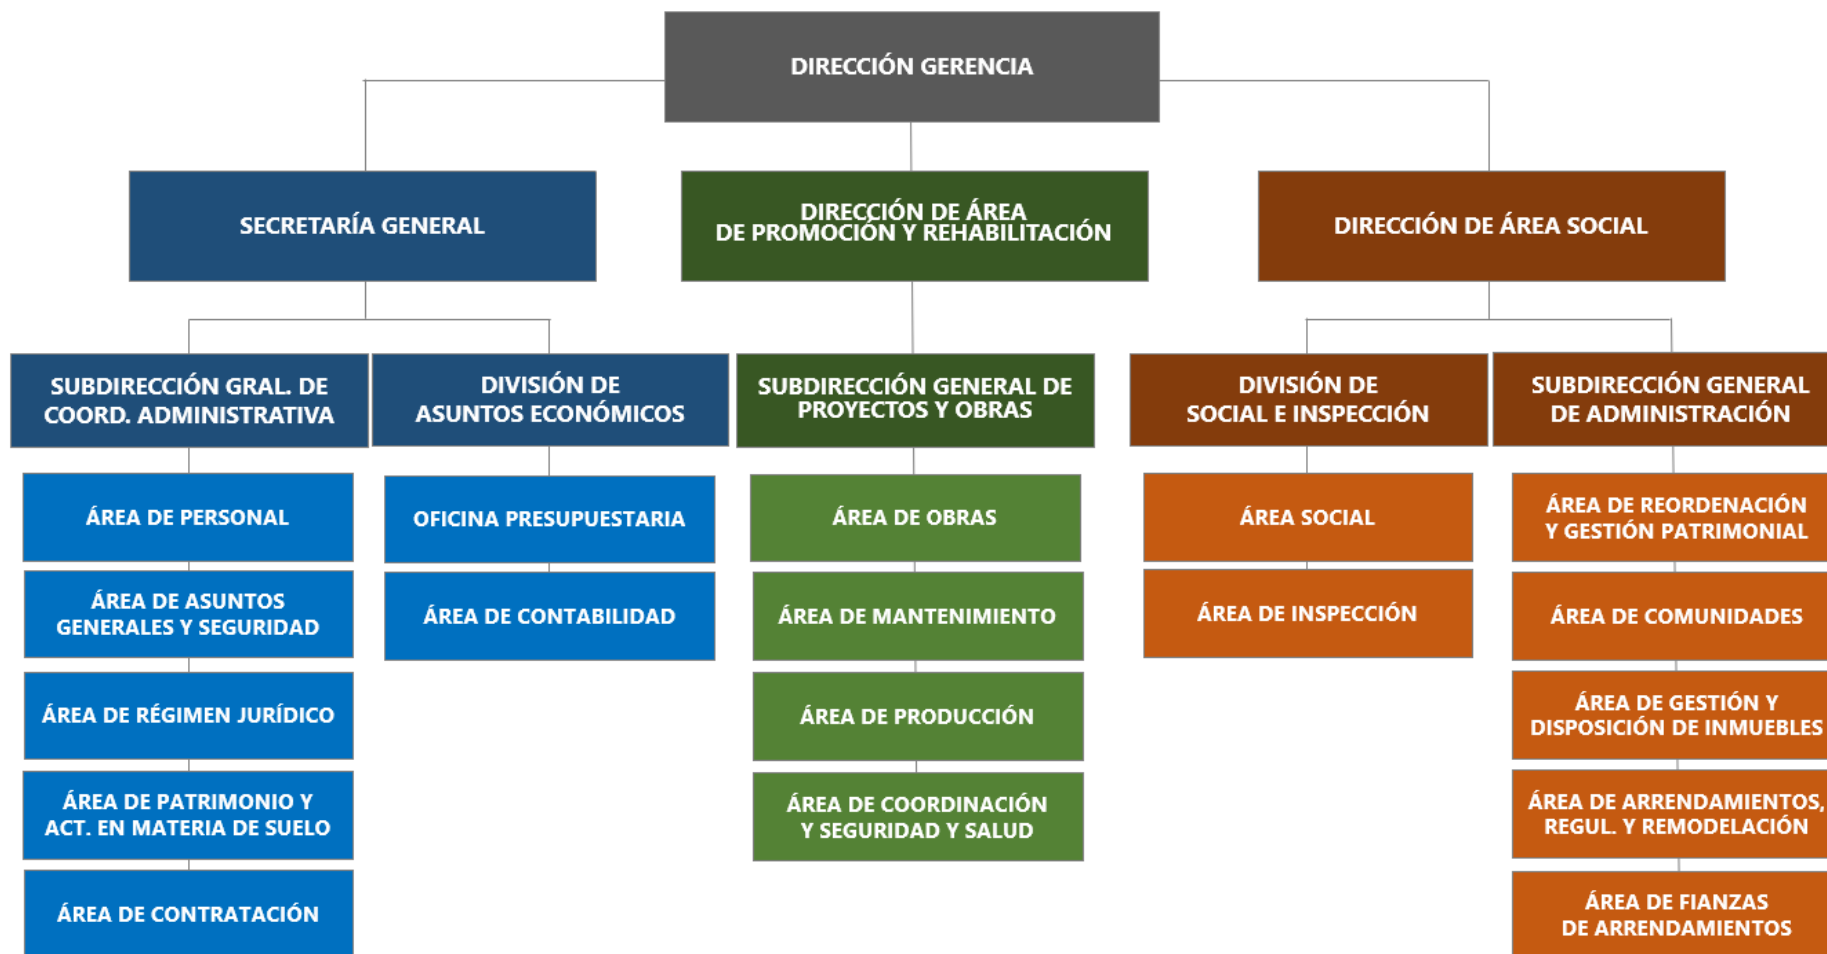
DIRECCIÓN GERENCIA

SECRETARÍA GENERAL

DIRECCIÓN DE ÁREA DE PROMOCIÓN Y REHABILITACIÓN

DIRECCIÓN DE ÁREA SOCIAL

SUBDIRECCIÓN GRAL. DE COORD. ADMINISTRATIVA

ÁREA DE PERSONAL

ÁREA DE ASUNTOS GENERALES Y SEGURIDAD

ÁREA DE RÉGIMEN JURÍDICO

ÁREA DE PATRIMONIO Y ACT. EN MATERIA DE SUELO

ÁREA DE CONTRATACIÓN

DIVISIÓN DE ASUNTOS ECONÓMICOS

OFICINA PRESUPUESTARIA

ÁREA DE CONTABILIDAD

SUBDIRECCIÓN GENERAL DE PROYECTOS Y OBRAS

ÁREA DE OBRAS

ÁREA DE MANTENIMIENTO

ÁREA DE PRODUCCIÓN

ÁREA DE COORDINACIÓN Y SEGURIDAD Y SALUD

DIVISIÓN DE SOCIAL E INSPECCIÓN

ÁREA SOCIAL

ÁREA DE INSPECCIÓN

SUBDIRECCIÓN GENERAL DE ADMINISTRACIÓN

ÁREA DE REORDENACIÓN Y GESTIÓN PATRIMONIAL

ÁREA DE COMUNIDADES

ÁREA DE GESTIÓN Y DISPOSICIÓN DE INMUEBLES

ÁREA DE ARRENDAMIENTOS, REGUL. Y REMODELACIÓN

ÁREA DE FIANZAS DE ARRENDAMIENTOS